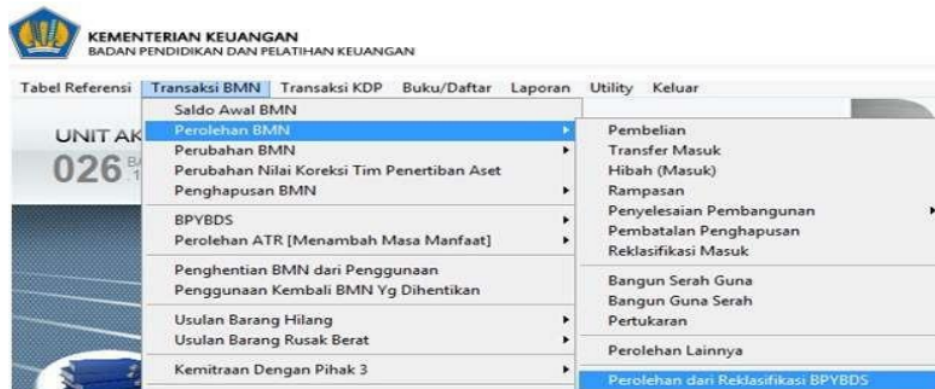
KEMENTERIAN KEUANGAN
BADAN PENDIDIKAN DAN PELATIHAN KEUANGAN

Tabel Referensi Transaksi BMN Transaksi KDP Buku/Daftar Laporan Utility Keluar

UNIT AK
026 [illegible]

Saldo Awal BMN
Perolehan BMN
Perubahan BMN
Perubahan Nilai Koreksi Tim Penertiban Aset
Penghapusan BMN
BPYBDS
Perolehan ATR [Menambah Masa Manfaat]
Penghentian BMN dari Penggunaan
Penggunaan Kembali BMN Yg Dihentikan
Usulan Barang Hilang
Usulan Barang Rusak Berat
Kemitraan Dengan Pihak 3

Pembelian
Transfer Masuk
Hibah (Masuk)
Rampasan
Penyelesaian Pembangunan
Pembatalan Penghapusan
Reklasifikasi Masuk
Bangun Serah Guna
Bangun Guna Serah
Pertukaran
Perolehan Lainnya
Perolehan dari Reklasifikasi BPYBDS